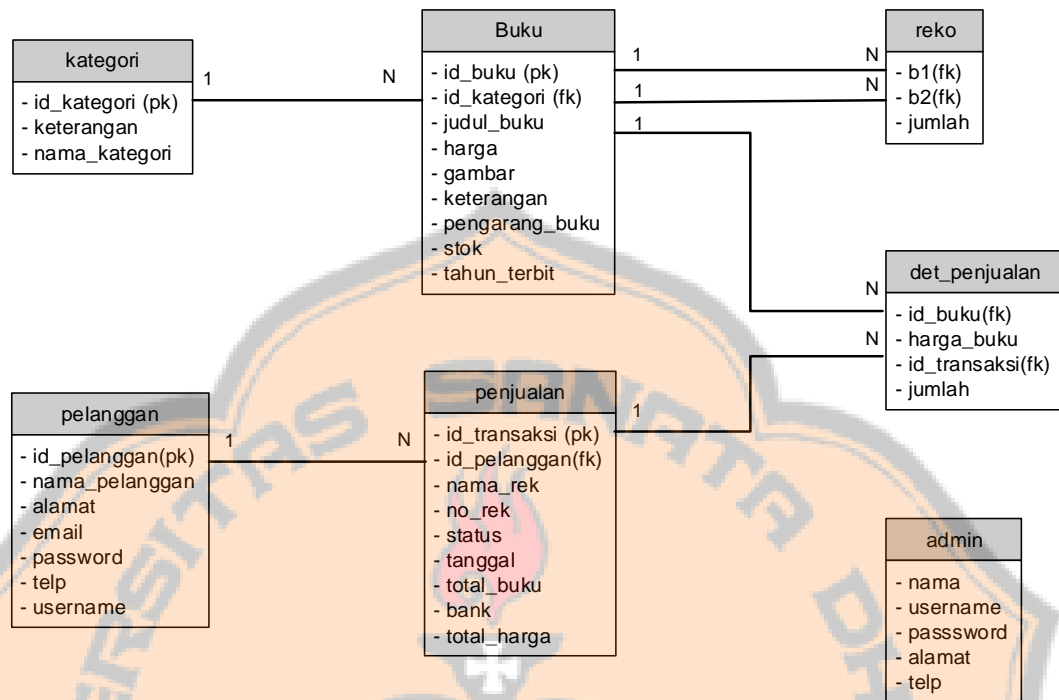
kategori
- id_kategori (pk)
- keterangan
- nama_kategori

1

N

Buku
- id_buku (pk)
- id_kategori (fk)
- judul_buku
- harga
- gambar
- keterangan
- pengarang_buku
- stok
- tahun_terbit

1
1
1

N
N

reko
- b1(fk)
- b2(fk)
- jumlah

det_penjualan
N
- id_buku(fk)
N
- harga_buku
- id_transaksi(fk)
- jumlah

pelanggan
- id_pelanggan(pk)
- nama_pelanggan
- alamat
- email
- password
- telp
- username

1

N

penjualan
- id_transaksi (pk)
- id_pelanggan(fk)
- nama_rek
- no_rek
- status
- tanggal
- total_buku
- bank
- total_harga

1

admin
- nama
- username
- passsword
- alamat
- telp